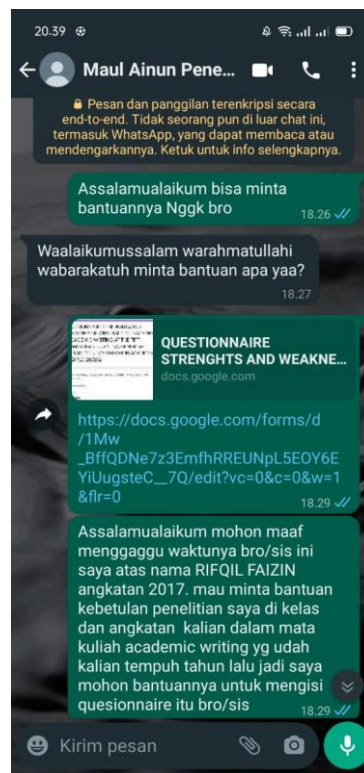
20.39

Maul Ainun Pene...

🔒 Pesan dan panggilan terenkripsi secara end-to-end. Tidak seorang pun di luar chat ini, termasuk WhatsApp, yang dapat membaca atau mendengarkannya. Ketuk untuk info selengkapnya.

Assalamualaikum bisa minta bantuannya Nggk bro
18.26

Waalaikumussalam warahmatullahi wabarakatuh minta bantuan apa yaa?
18.27

QUESTIONNAIRE STRENGHTS AND WEAKNE...
docs.google.com

https://docs.google.com/forms/d/1Mw_BffQDNe7z3EmfhRREUNpL5EOY6EYiUugsteC__7Q/edit?vc=0&c=0&w=1&flr=0
18.29

Assalamualaikum mohon maaf menggaggu waktunya bro/sis ini saya atas nama RIFQIL FAIZIN angkatan 2017. mau minta bantuan kebetulan penelitian saya di kelas dan angkatan kalian dalam mata kuliah academic writing yg udah kalian tempuh tahun lalu jadi saya mohon bantuannya untuk mengisi quesionnaire itu bro/sis
18.29

Kirim pesan